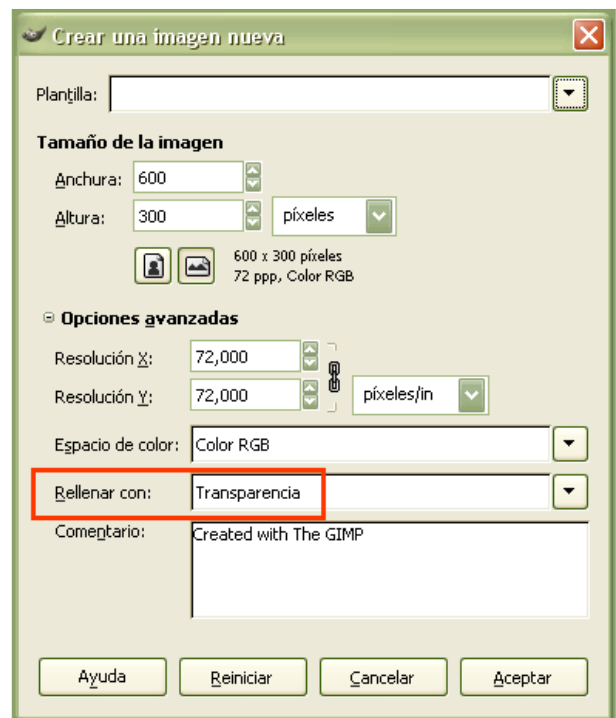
Crear una imagen nueva

Plantilla:

Tamaño de la imagen

Anchura: 600

Altura: 300 píxeles

600 x 300 píxeles
72 ppp, Color RGB

⊖ Opciones avanzadas

Resolución X: 72,000

Resolución Y: 72,000 píxeles/in

Espacio de color: Color RGB

Rellenar con: Transparencia

Comentario: Created with The GIMP

Ayuda | Reiniciar | Cancelar | Aceptar